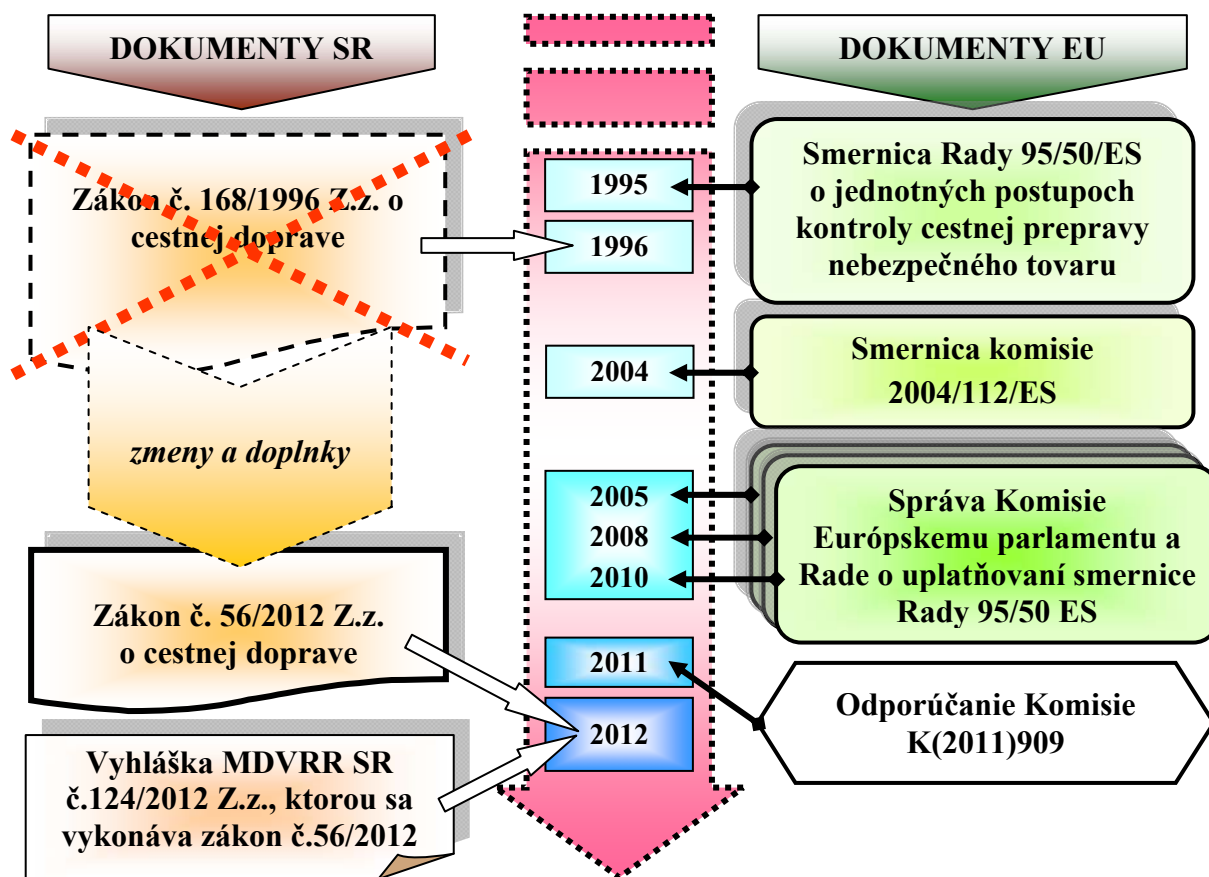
DOKUMENTY SR

DOKUMENTY EU

Zákon č. 168/1996 Z.z. o cestnej doprave

1995

Smernica Rady 95/50/ES o jednotných postupoch kontroly cestnej prepravy nebezpečného tovaru

1996

2004

Smernica komisie 2004/112/ES

zmeny a doplnky

2005
2008
2010

Správa Komisie Európskemu parlamentu a Rade o uplatňovaní smernice Rady 95/50 ES

Zákon č. 56/2012 Z.z. o cestnej doprave

2011

2012

Odporúčanie Komisie K(2011)909

Vyhláška MDVRR SR č.124/2012 Z.z., ktorou sa vykonáva zákon č.56/2012